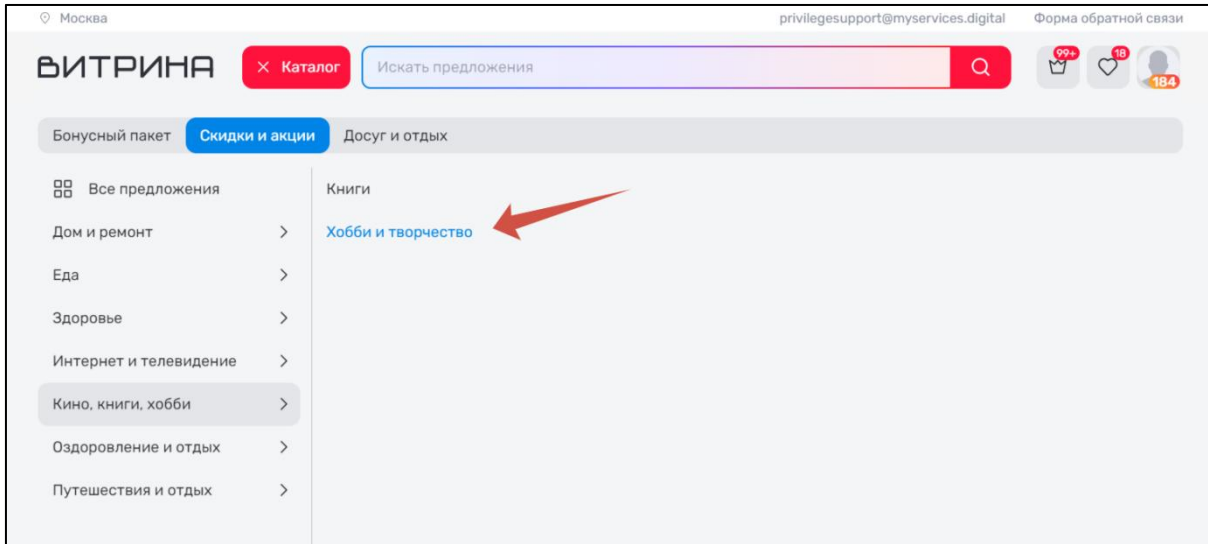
Москва

privilegesupport@myservices.digital

Форма обратной связи

ВИТРИНА

× Каталог

Искать предложения

99+

18

184

Бонусный пакет

Скидки и акции

Досуг и отдых

Все предложения

Дом и ремонт

Еда

Здоровье

Интернет и телевидение

Кино, книги, хобби

Оздоровление и отдых

Путешествия и отдых

Книги

Хобби и творчество